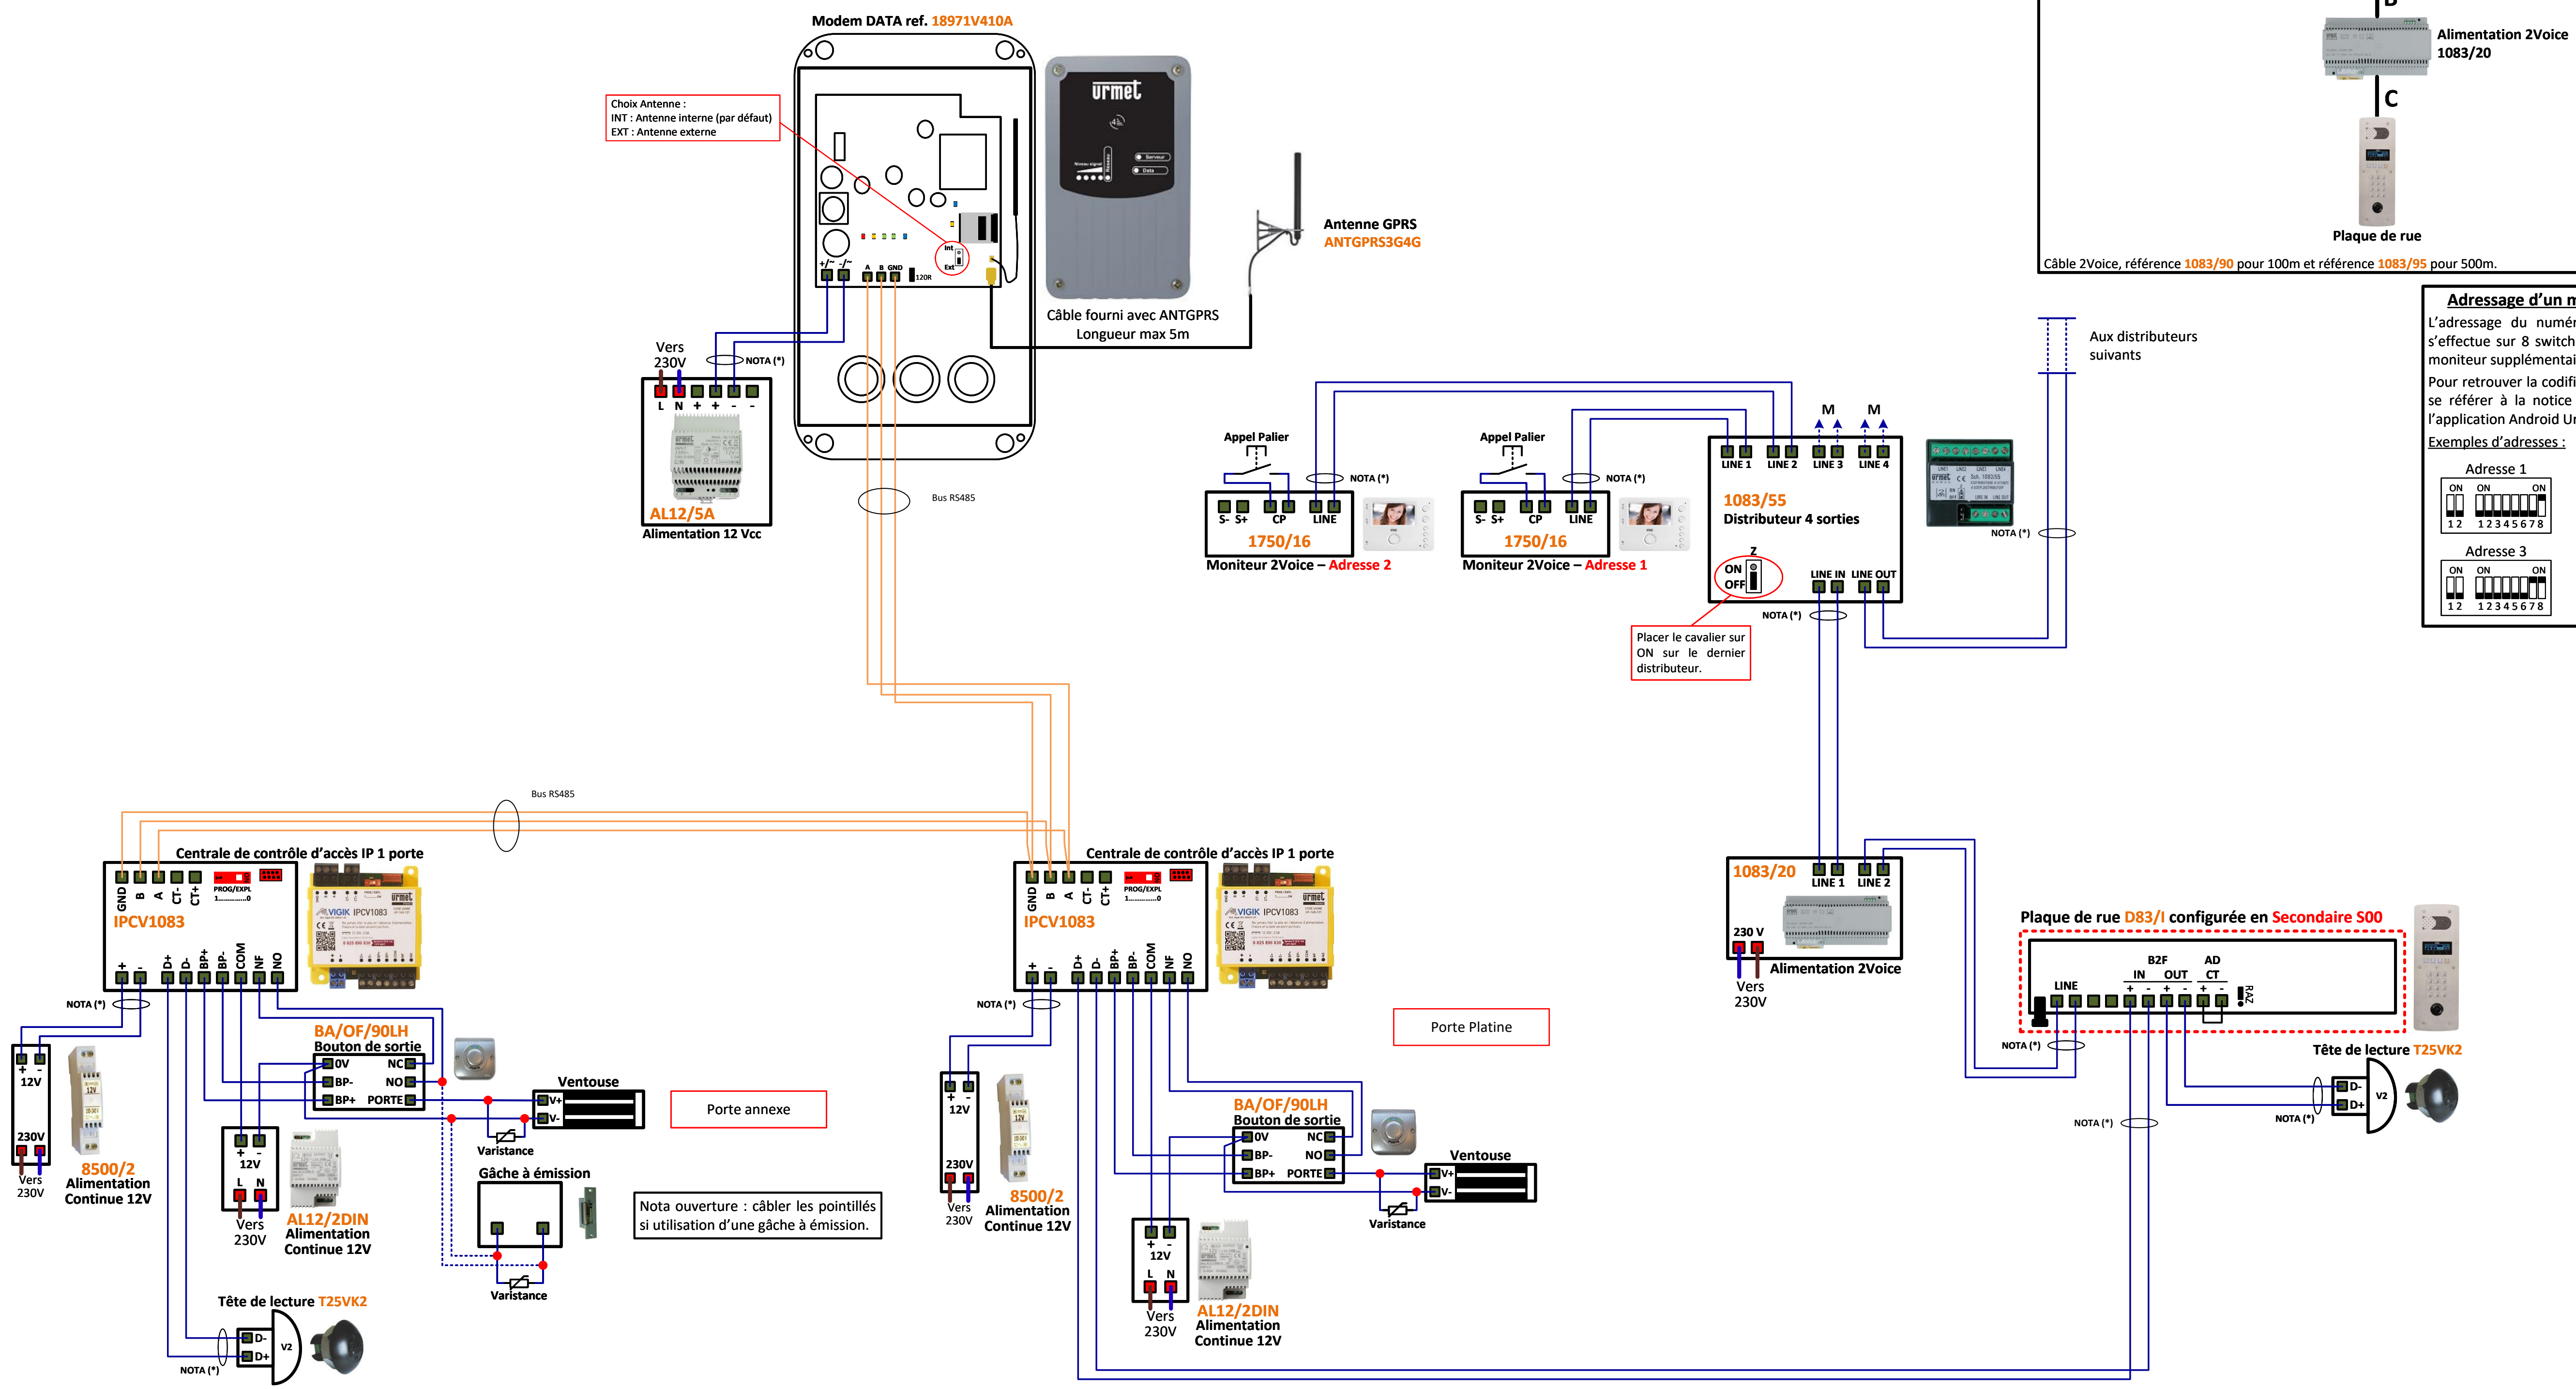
Modem DATA ref. 18971V410A

Choix Antenne :
INT : Antenne interne (par défaut)
EXT : Antenne externe

urmet

Antenne GPRS
ANTGPRS3G4G

Câble fourni avec ANTGPRS
Longueur max 5m

Vers 230V
NOTA (*)
L N + + - -
AL12/5A
Alimentation 12 Vcc

Bus RS485

Alimentation 2Voice 1083/20
C
Plaque de rue
Câble 2Voice, référence 1083/90 pour 100m et référence 1083/95 pour 500m.

Adressage d'un m
L'adressage du numér s'effectue sur 8 switch moniteur supplémentai
Pour retrouver la codifi se référer à la notice l'application Android Ur
Exemples d'adresses :
Adresse 1
Adresse 3

Aux distributeurs suivants

Appel Palier
NOTA (*)
S- S+ CP LINE
1750/16
Moniteur 2Voice – Adresse 2

Appel Palier
NOTA (*)
S- S+ CP LINE
1750/16
Moniteur 2Voice – Adresse 1

M M
LINE 1 LINE 2 LINE 3 LINE 4
1083/55
Distributeur 4 sorties
Z
ON
OFF
LINE IN LINE OUT
NOTA (*)
NOTA (*)

Placer le cavalier sur ON sur le dernier distributeur.

Bus RS485

Centrale de contrôle d'accès IP 1 porte
GND B A CT- CT+
PROG/EXPL
IPCV1083
+ - D+ D- BP+ BP- COM NF NO
NOTA (*)
+ -
12V
230V
Vers 230V
8500/2
Alimentation Continue 12V
BA/OF/90LH
Bouton de sortie
0V NC
BP- NO
BP+ PORTE
+ -
12V
L N
Vers 230V
AL12/2DIN
Alimentation Continue 12V
Ventouse
V+
V-
Varistance
Porte annexe
Gâche à émission
Varistance
Nota ouverture : câbler les pointillés si utilisation d'une gâche à émission.
Tête de lecture T25VK2
D-
D+
V2
NOTA (*)

Centrale de contrôle d'accès IP 1 porte
GND B A CT- CT+
PROG/EXPL
IPCV1083
+ - D+ D- BP+ BP- COM NF NO
NOTA (*)
+ -
12V
230V
Vers 230V
8500/2
Alimentation Continue 12V
BA/OF/90LH
Bouton de sortie
0V NC
BP- NO
BP+ PORTE
Ventouse
V+
V-
Varistance
Porte Platine
+ -
12V
L N
Vers 230V
AL12/2DIN
Alimentation Continue 12V

1083/20
LINE 1 LINE 2
230 V
Alimentation 2Voice
Vers 230V

Plaque de rue D83/I configurée en Secondaire S00
LINE
B2F
IN OUT
AD
CT
RAZ
NOTA (*)
NOTA (*)
Tête de lecture T25VK2
D-
D+
V2
NOTA (*)